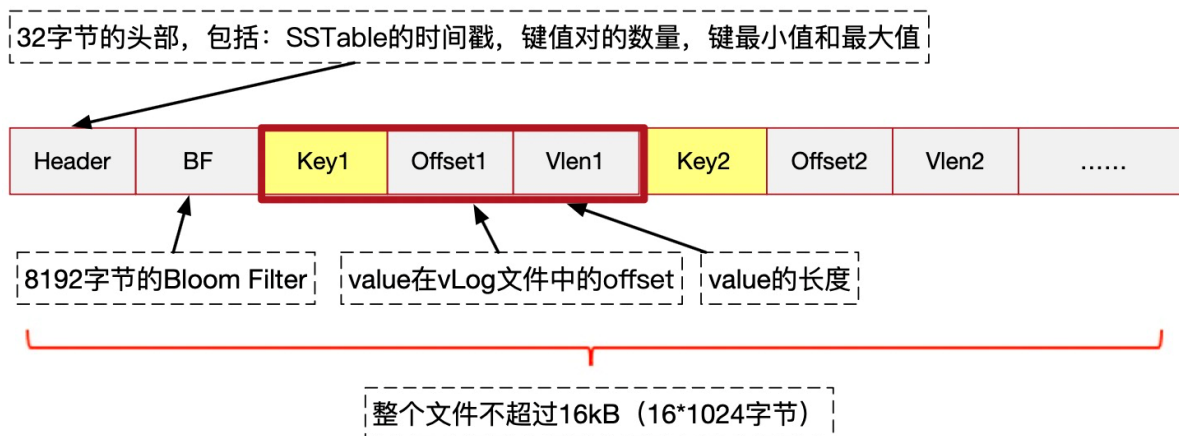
32字节的头部，包括：SSTable的时间戳，键值对的数量，键最小值和最大值

Header BF Key1 Offset1 Vlen1 Key2 Offset2 Vlen2 ......

8192字节的Bloom Filter

value在vLog文件中的offset

value的长度

整个文件不超过16kB（16*1024字节）